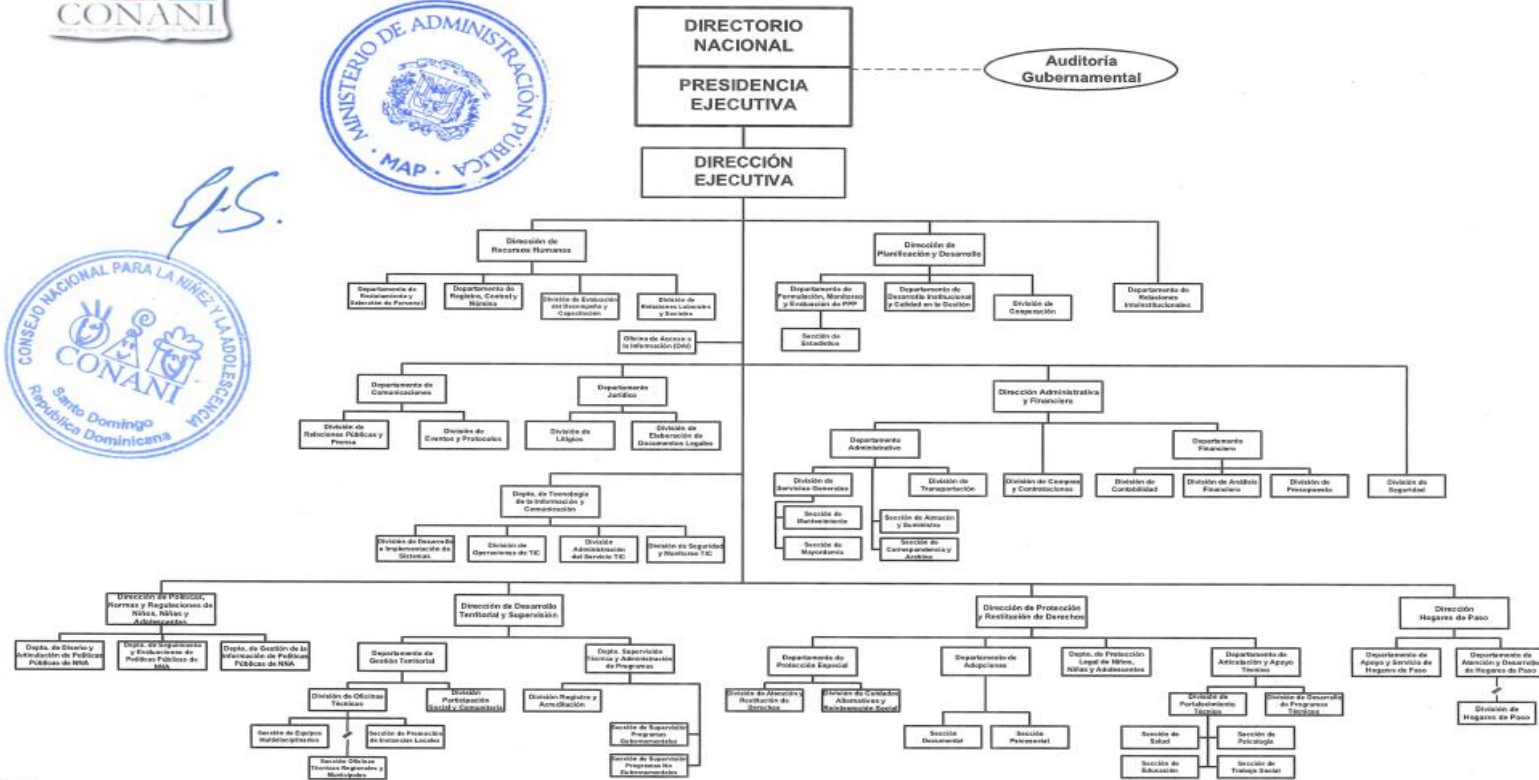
CONANI

MINISTERIO DE ADMINISTRACIÓN PÚBLICA
MAP

CONSEJO NACIONAL PARA LA NIÑEZ Y LA ADOLESCENCIA
CONANI
Santo Domingo
República Dominicana

DIRECTORIO NACIONAL

PRESIDENCIA EJECUTIVA

Auditoría Gubernamental

DIRECCIÓN EJECUTIVA

Dirección de Recursos Humanos

Departamento de Reclutamiento y Selección de Personal

Departamento de Registro, Control y Nómina

División de Evaluación del Desempeño y Capacitación

División de Relaciones Laborales y Sociales

Dirección de Planificación y Desarrollo

Departamento de Formulación, Monitoreo y Evaluación de PPP

Sección de Estadística

Departamento de Desarrollo Institucional y Calidad en la Gestión

División de Cooperación

Departamento de Relaciones Interinstitucionales

Oficina de Acceso a la Información (OAI)

Departamento de Comunicaciones

División de Relaciones Públicas y Prensa

División de Eventos y Protocolos

Departamento Jurídico

División de Litigios

División de Elaboración de Documentos Legales

Dirección Administrativa y Financiera

Departamento Administrativo

División de Servicios Generales

Sección de Mantenimiento

Sección de Mayordomía

Sección de Almacén y Suministro

Sección de Correspondencia y Archivo

División de Transportación

División de Compras y Contrataciones

Departamento Financiero

División de Contabilidad

División de Análisis Financiero

División de Presupuesto

División de Seguridad

Depto. de Tecnología de la Información y Comunicación

División de Desarrollo e Implementación de Sistemas

División de Operaciones de TIC

División Administración del Servicio TIC

División de Seguridad y Monitoreo TIC

Dirección de Políticas, Normas y Regulaciones de Niños, Niñas y Adolescentes

Depto. de Diseño y Articulación de Políticas Públicas de NNA

Depto. de Seguimiento y Evaluaciones de Políticas Públicas de NNA

Depto. de Gestión de la Información de Políticas Públicas de NNA

Dirección de Desarrollo Territorial y Supervisión

Departamento de Gestión Territorial

División de Oficinas Técnicas

Sección de Equipos Multidisciplinarios

Sección de Promoción de Instancias Locales

Sección Oficinas Técnicas Regionales y Municipales

División Participación Social y Comunitaria

Depto. Supervisión Técnica y Administración de Programas

División Registro y Acreditación

Sección de Supervisión Programas Gubernamentales

Sección de Supervisión Programas No Gubernamentales

Dirección de Protección y Restitución de Derechos

Departamento de Protección Especial

División de Atención y Restitución de Derechos

División de Cuidados Alternativos y Reintegración Social

Departamento de Adopciones

Sección Documental

Sección Psicosocial

Depto. de Protección Legal de Niños, Niñas y Adolescentes

Departamento de Articulación y Apoyo Técnico

División de Fortalecimiento Técnico

Sección de Salud

Sección de Psicología

Sección de Educación

Sección de Trabajo Social

División de Desarrollo de Programas Técnicos

Dirección Hogares de Paso

Departamento de Apoyo y Servicio de Hogares de Paso

Departamento de Atención y Desarrollo de Hogares de Paso

División de Hogares de Paso